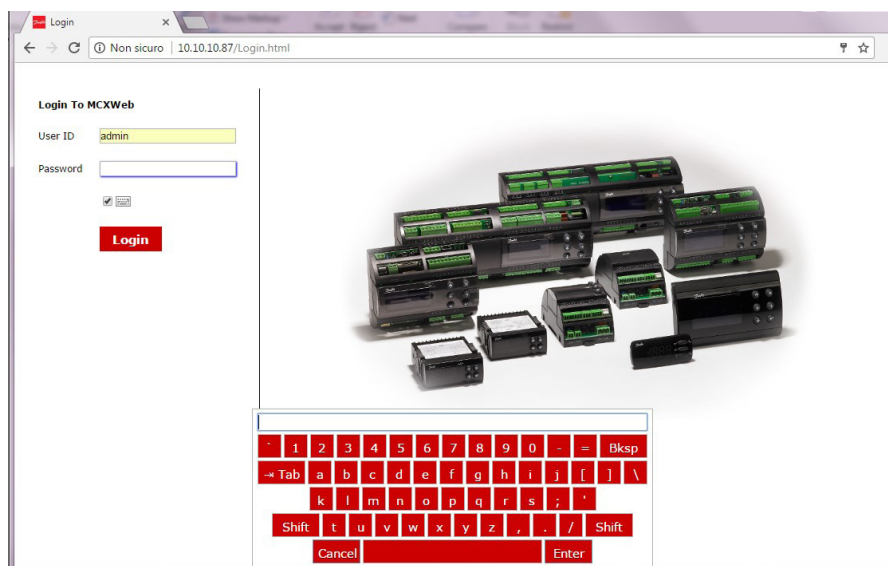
Login ×

Non sicuro | 10.10.10.87/Login.html

Login To MCXWeb

User ID admin

Password

Login

` 1 2 3 4 5 6 7 8 9 0 - = Bksp

⇥ Tab a b c d e f g h i j [ ] \

k l m n o p q r s ; '

Shift t u v w x y z , . / Shift

Cancel Enter